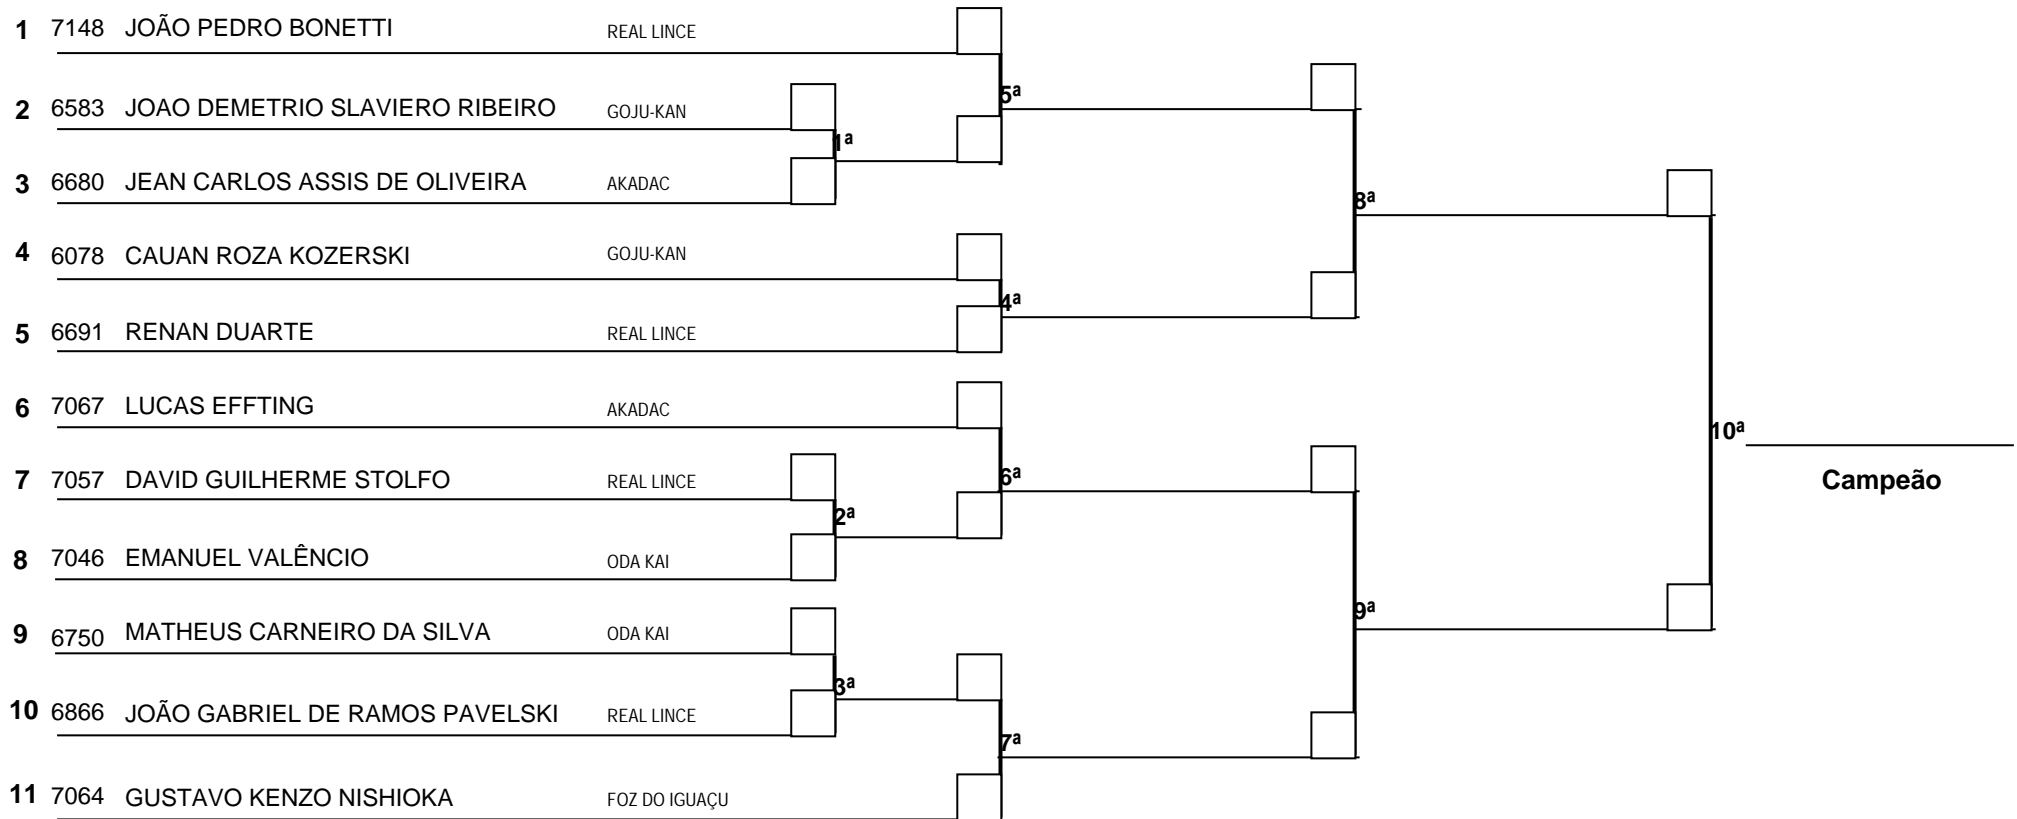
1 7148 JOÃO PEDRO BONETTI REAL LINCE

2 6583 JOAO DEMETRIO SLAVIERO RIBEIRO GOJU-KAN

3 6680 JEAN CARLOS ASSIS DE OLIVEIRA AKADAC

4 6078 CAUAN ROZA KOZERSKI GOJU-KAN

5 6691 RENAN DUARTE REAL LINCE

6 7067 LUCAS EFFTING AKADAC

7 7057 DAVID GUILHERME STOLFO REAL LINCE

8 7046 EMANUEL VALÊNCIO ODA KAI

9 6750 MATHEUS CARNEIRO DA SILVA ODA KAI

10 6866 JOÃO GABRIEL DE RAMOS PAVELSKI REAL LINCE

11 7064 GUSTAVO KENZO NISHIOKA FOZ DO IGUAÇU

1ª
5ª
4ª
2ª
6ª
3ª
7ª
8ª
9ª
10ª

Campeão